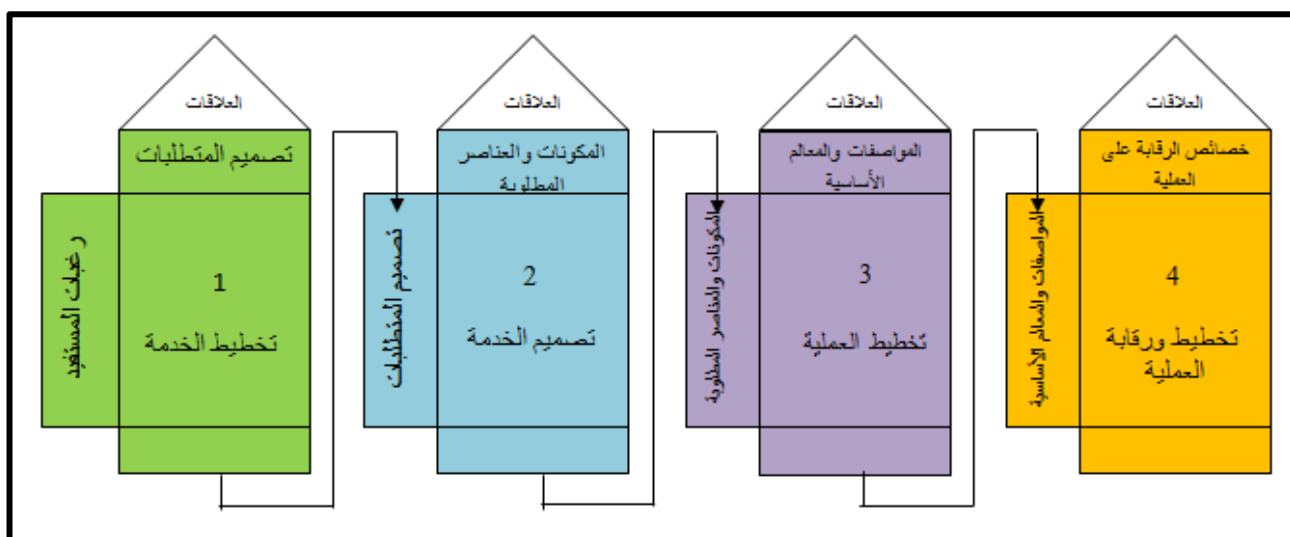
العلاقات

تصميم المتطلبات

رغبات المستفيد

1

تخطيط الخدمة

العلاقات

المكونات والعناصر المطلوبة

تصميم المتطلبات

2

تصميم الخدمة

العلاقات

المواصفات والمعالم الأساسية

المكونات والعناصر المطلوبة

3

تخطيط العملية

العلاقات

خصائص الرقابة على العملية

المواصفات والمعالم الأساسية

4

تخطيط ورقابة العملية